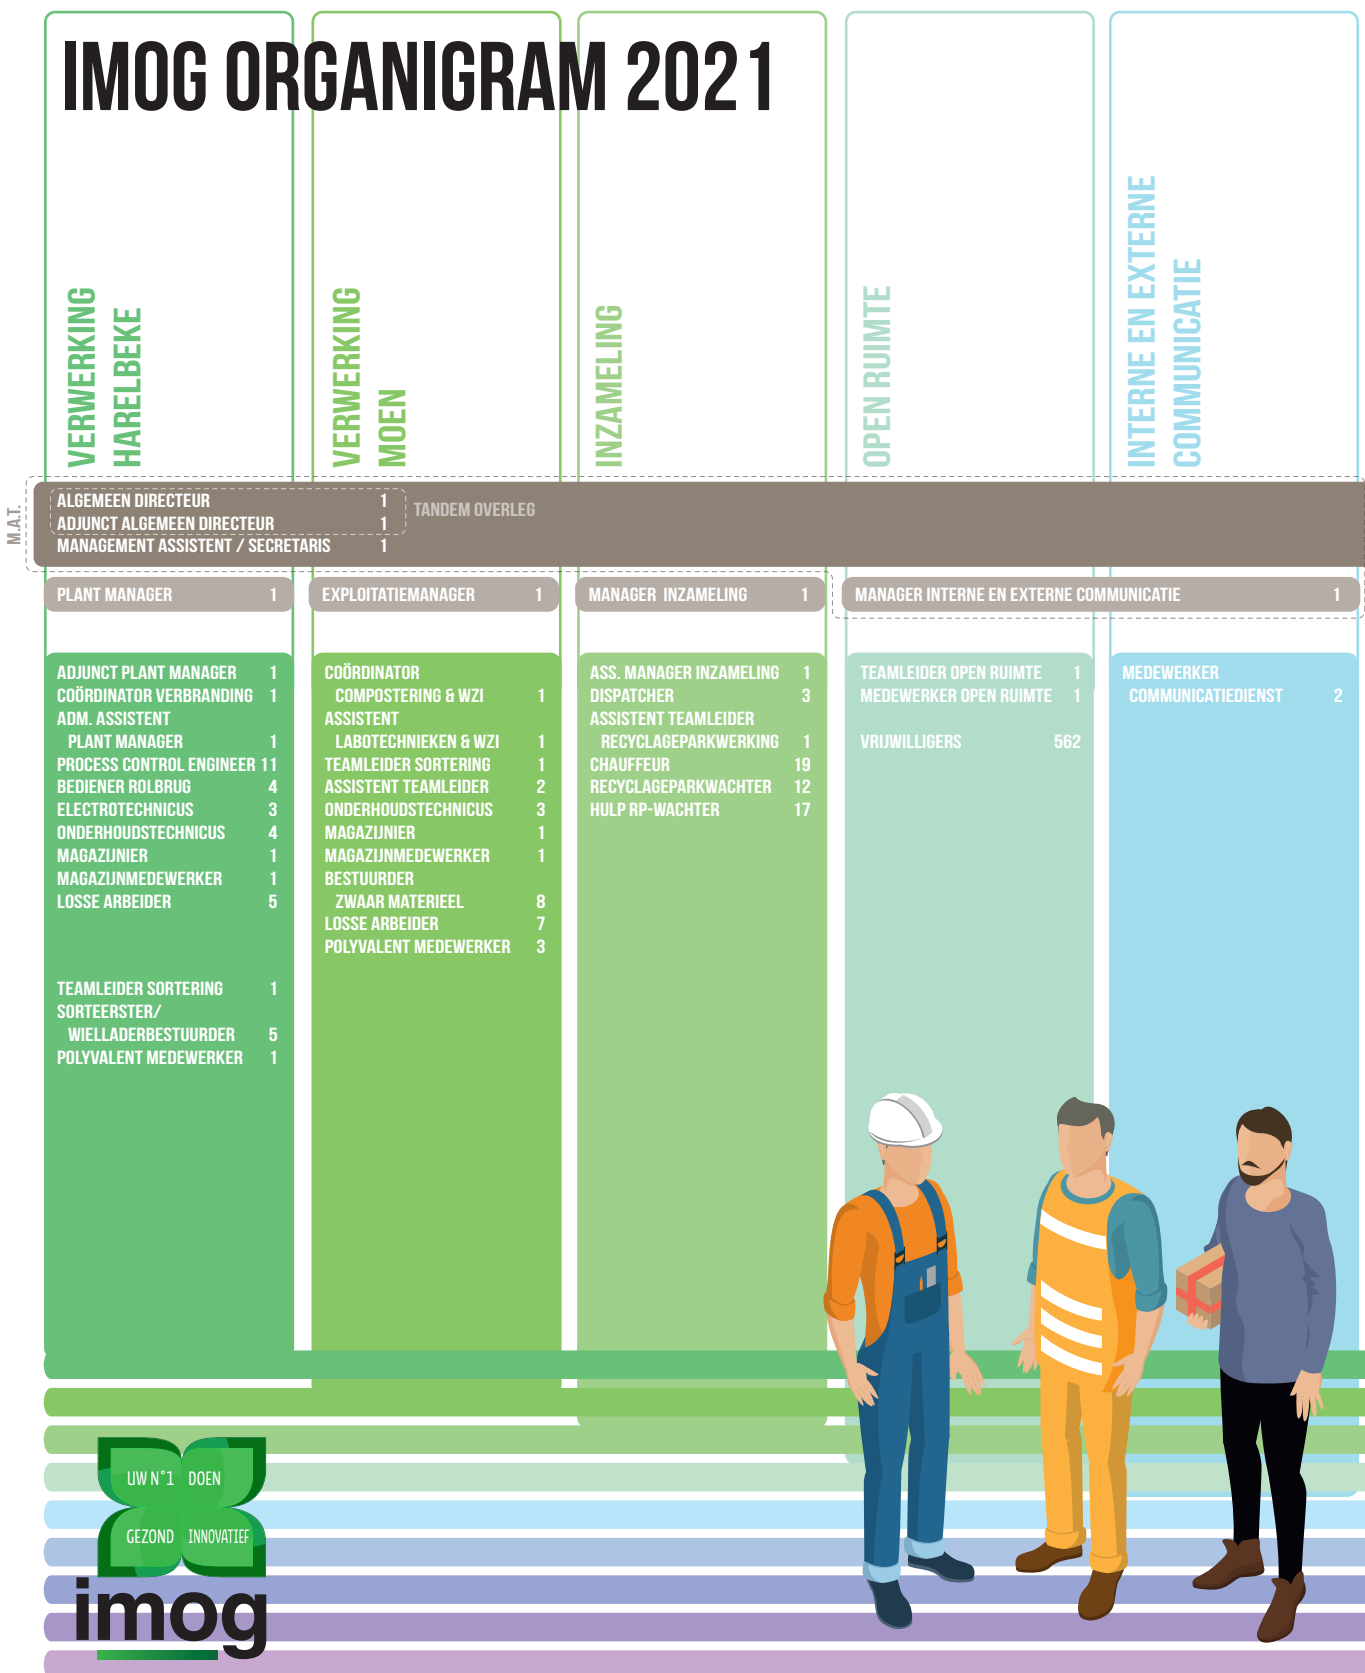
IMOG ORGANIGRAM 2021

VERWERKING HARELBEKE

VERWERKING MOEN

INZAMELING

OPEN RUIMTE

INTERNE EN EXTERNE COMMUNICATIE

M.A.T.

ALGEMEEN DIRECTEUR 1
ADJUNCT ALGEMEEN DIRECTEUR 1
MANAGEMENT ASSISTENT / SECRETARIS 1

TANDEM OVERLEG

PLANT MANAGER 1

EXPLOITATIEMANAGER 1

MANAGER INZAMELING 1

MANAGER INTERNE EN EXTERNE COMMUNICATIE 1

ADJUNCT PLANT MANAGER 1
COÖRDINATOR VERBRANDING 1
ADM. ASSISTENT PLANT MANAGER 1
PROCESS CONTROL ENGINEER 11
BEDIENER ROLBRUG 4
ELECTROTECHNICUS 3
ONDERHOUDSTECHNICUS 4
MAGAZIJNIER 1
MAGAZIJNMEDEWERKER 1
LOSSE ARBEIDER 5

TEAMLEIDER SORTERING 1
SORTEERSTER/ WIELLADERBESTUURDER 5
POLYVALENT MEDEWERKER 1

COÖRDINATOR COMPOSTERING & WZI 1
ASSISTENT LABOTECHNIEKEN & WZI 1
TEAMLEIDER SORTERING 1
ASSISTENT TEAMLEIDER 2
ONDERHOUDSTECHNICUS 3
MAGAZIJNIER 1
MAGAZIJNMEDEWERKER 1
BESTUURDER ZWAAR MATERIEEL 8
LOSSE ARBEIDER 7
POLYVALENT MEDEWERKER 3

ASS. MANAGER INZAMELING 1
DISPATCHER 3
ASSISTENT TEAMLEIDER RECYCLAGEPARKWERKING 1
CHAUFFEUR 19
RECYCLAGEPARKWACHTER 12
HULP RP-WACHTER 17

TEAMLEIDER OPEN RUIMTE 1
MEDEWERKER OPEN RUIMTE 1

VRIJWILLIGERS 562

MEDEWERKER COMMUNICATIEDIENST 2

UW N°1 DOEN
GEZOND INNOVATIEF
imog